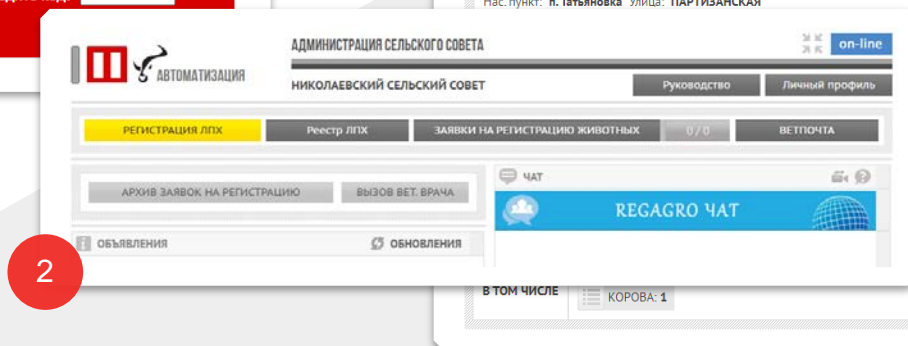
Нас. пункт: п. Татьяновка Улица: ПАРТИЗАНСКАЯ

АВТОМАТИЗАЦИЯ

АДМИНИСТРАЦИЯ СЕЛЬСКОГО СОВЕТА

on-line

НИКОЛАЕВСКИЙ СЕЛЬСКИЙ СОВЕТ

Руководство

Личный профиль

РЕГИСТРАЦИЯ ЛПХ

Реестр ЛПХ

ЗАЯВКИ НА РЕГИСТРАЦИЮ ЖИВОТНЫХ

0 / 0

ВЕТПОЧТА

АРХИВ ЗАЯВОК НА РЕГИСТРАЦИЮ

ВЫЗОВ ВЕТ. ВРАЧА

ЧАТ

REGAGRO ЧАТ

ОБЪЯВЛЕНИЯ

ОБНОВЛЕНИЯ

2

В ТОМ ЧИСЛЕ

КОРОВА: 1